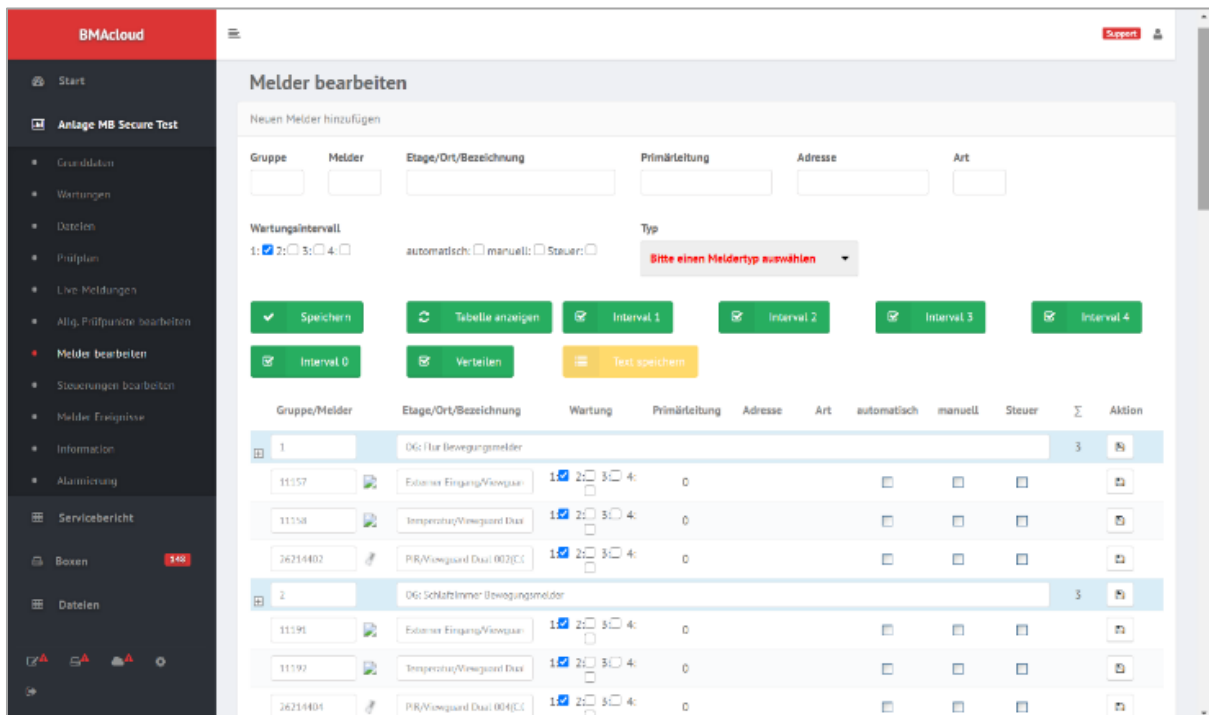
BMAcloud

Start

Anlage MB Secure Test

Grunddaten
Wartungen
Dateien
Prüfplan
Live Meldungen
Allg. Prüfpunkte bearbeiten
Melder bearbeiten
Steuerungen bearbeiten
Melder Ereignisse
Information
Alarmierung

Servicebericht

Boxen 148

Dateien

Support

Melder bearbeiten

Neuen Melder hinzufügen

Gruppe Melder Etage/Ort/Bezeichnung Primärleitung Adresse Art

Wartungsintervall
1: 2: 3: 4:

automatisch: manuell: Steuer:

Typ
Bitte einen Meldertyp auswählen

Speichern
Tabelle anzeigen
Interval 1
Interval 2
Interval 3
Interval 4
Interval 0
Verteilen
Text speichern

| Gruppe/Melder | Etage/Ort/Bezeichnung | Wartung | Primärleitung | Adresse | Art | automatisch | manuell | Steuer | Σ | Aktion |
|---|---|---|---|---|---|---|---|---|---|---|
| 1 | OG: Flur Bewegungsmelder | | | | | | | | 3 | |
| 11157 | Externer Eingang/Viewguar | 1: 2: 3: 4: | 0 | | | | | | | |
| 11158 | Temperatur/Viewguard Dua | 1: 2: 3: 4: | 0 | | | | | | | |
| 26214402 | PIR/Viewguard Dual 002(CC | 1: 2: 3: 4: | 0 | | | | | | | |
| 2 | OG: Schlafzimmer Bewegungsmelder | | | | | | | | 3 | |
| 11191 | Externer Eingang/Viewguar | 1: 2: 3: 4: | 0 | | | | | | | |
| 11192 | Temperatur/Viewguard Dua | 1: 2: 3: 4: | 0 | | | | | | | |
| 26214404 | PIR/Viewguard Dual 004(CC | 1: 2: 3: 4: | 0 | | | | | | | |